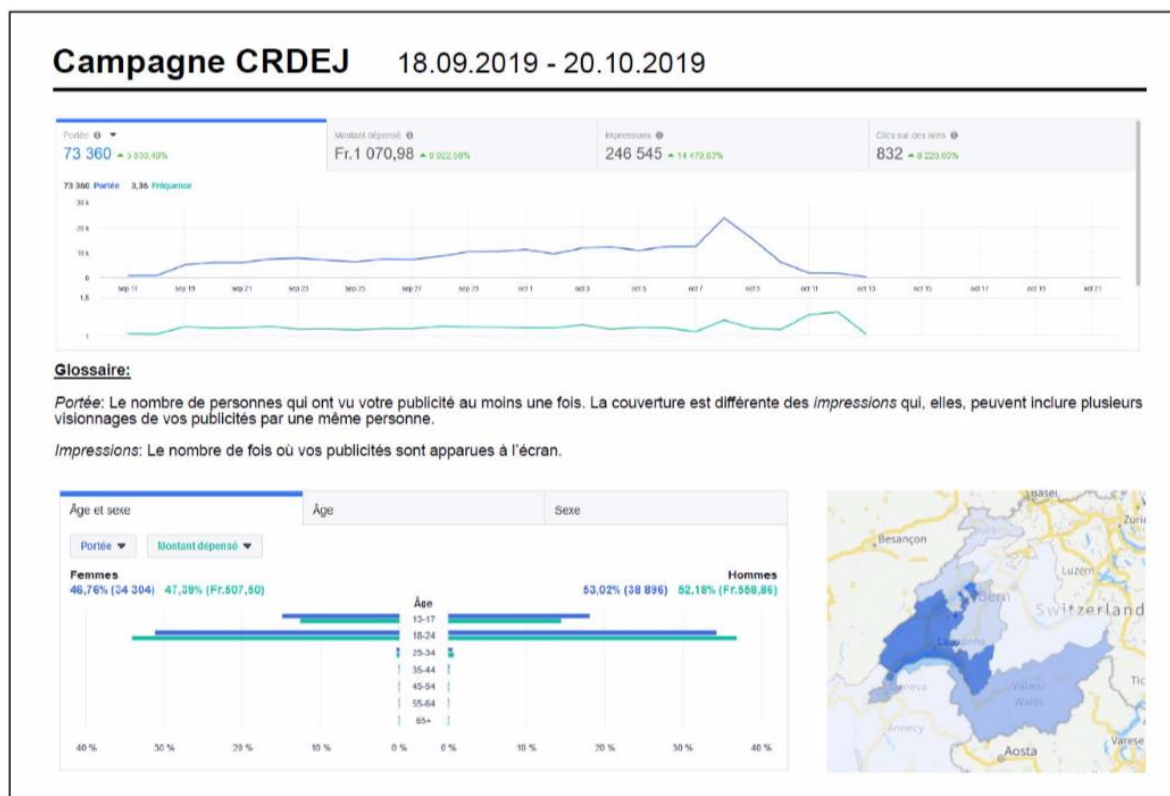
Campagne CRDEJ 18.09.2019 - 20.10.2019

Portée
73 360 ▲ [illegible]

Montant dépensé
Fr.1 070,98 ▲ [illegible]

Impressions
246 545 ▲ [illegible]

Clics sur des liens
832 ▲ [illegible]

73 360 Portée 3,36 Fréquence

30 k
20 k
15 k
0
sep 17 sep 19 sep 21 sep 23 sep 25 sep 27 sep 29 oct 1 oct 3 oct 5 oct 7 oct 9 oct 11 oct 13 oct 15 oct 17 oct 19 oct 21
1,5
1

Glossaire:

Portée: Le nombre de personnes qui ont vu votre publicité au moins une fois. La couverture est différente des impressions qui, elles, peuvent inclure plusieurs visionnages de vos publicités par une même personne.

Impressions: Le nombre de fois où vos publicités sont apparues à l'écran.

Âge et sexe | Âge | Sexe

Portée ▼ Montant dépensé ▼

Femmes
46,76% (34 304) 47,39% (Fr.507,50)

Hommes
53,02% (38 896) 52,18% (Fr.558,86)

Âge
13-17
18-24
25-34
35-44
45-54
55-64
65+

40 % 30 % 20 % 10 % 0 % 0 % 10 % 20 % 30 % 40 %

Basel
Zürich
Besançon
Luzern
Bern
Switzerland
Lausanne
Geneva
Valais/Wallis
Annecy
Aosta
Varese
Tic